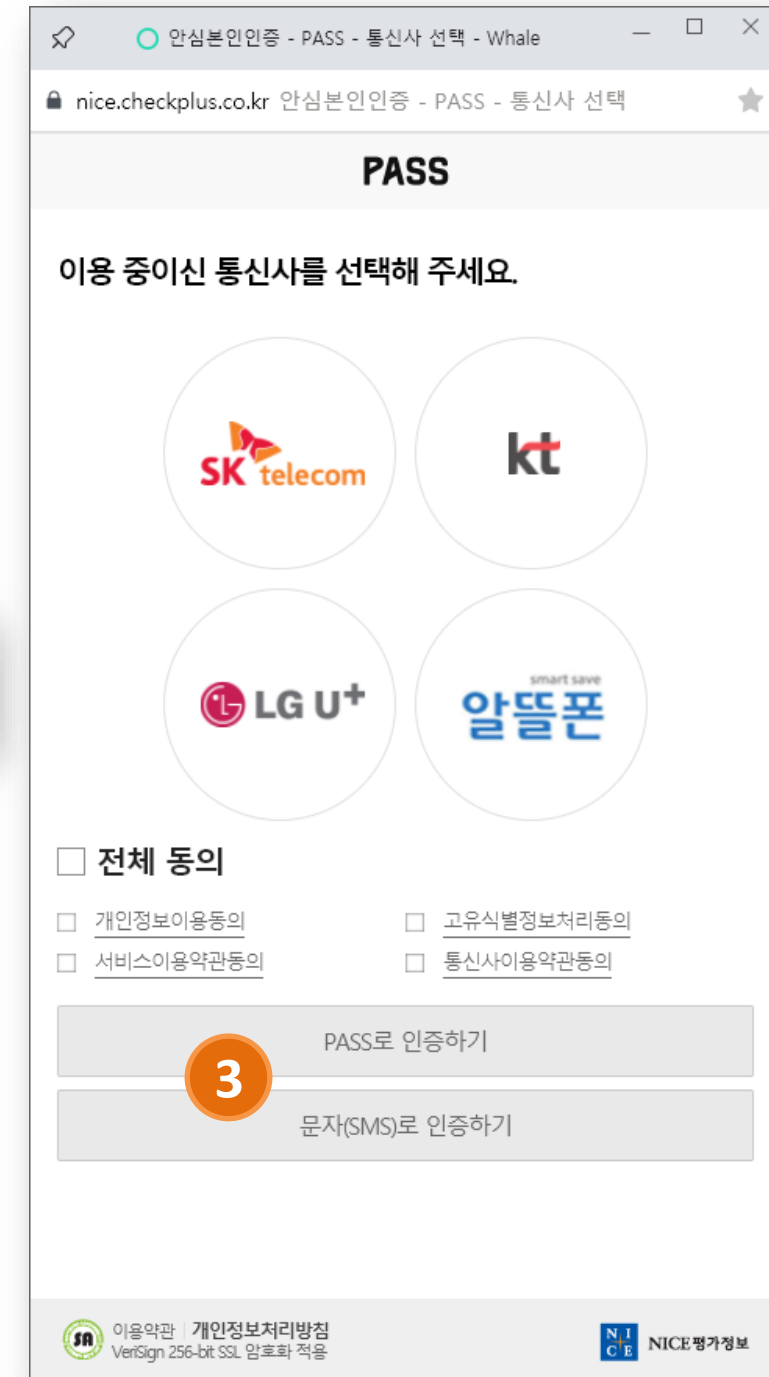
안심본인인증 - PASS - 통신사 선택 - Whale

nice.checkplus.co.kr 안심본인인증 - PASS - 통신사 선택

PASS

이용 중이신 통신사를 선택해 주세요.

SK telecom

kt

LG U+

smart save
알뜰폰

전체 동의

개인정보이용동의
고유식별정보처리동의
서비스이용약관동의
통신사이용약관동의

PASS로 인증하기

3

문자(SMS)로 인증하기

SA 이용약관 | 개인정보처리방침
VeriSign 256-bit SSL 암호화 적용

NICE NICE평가정보